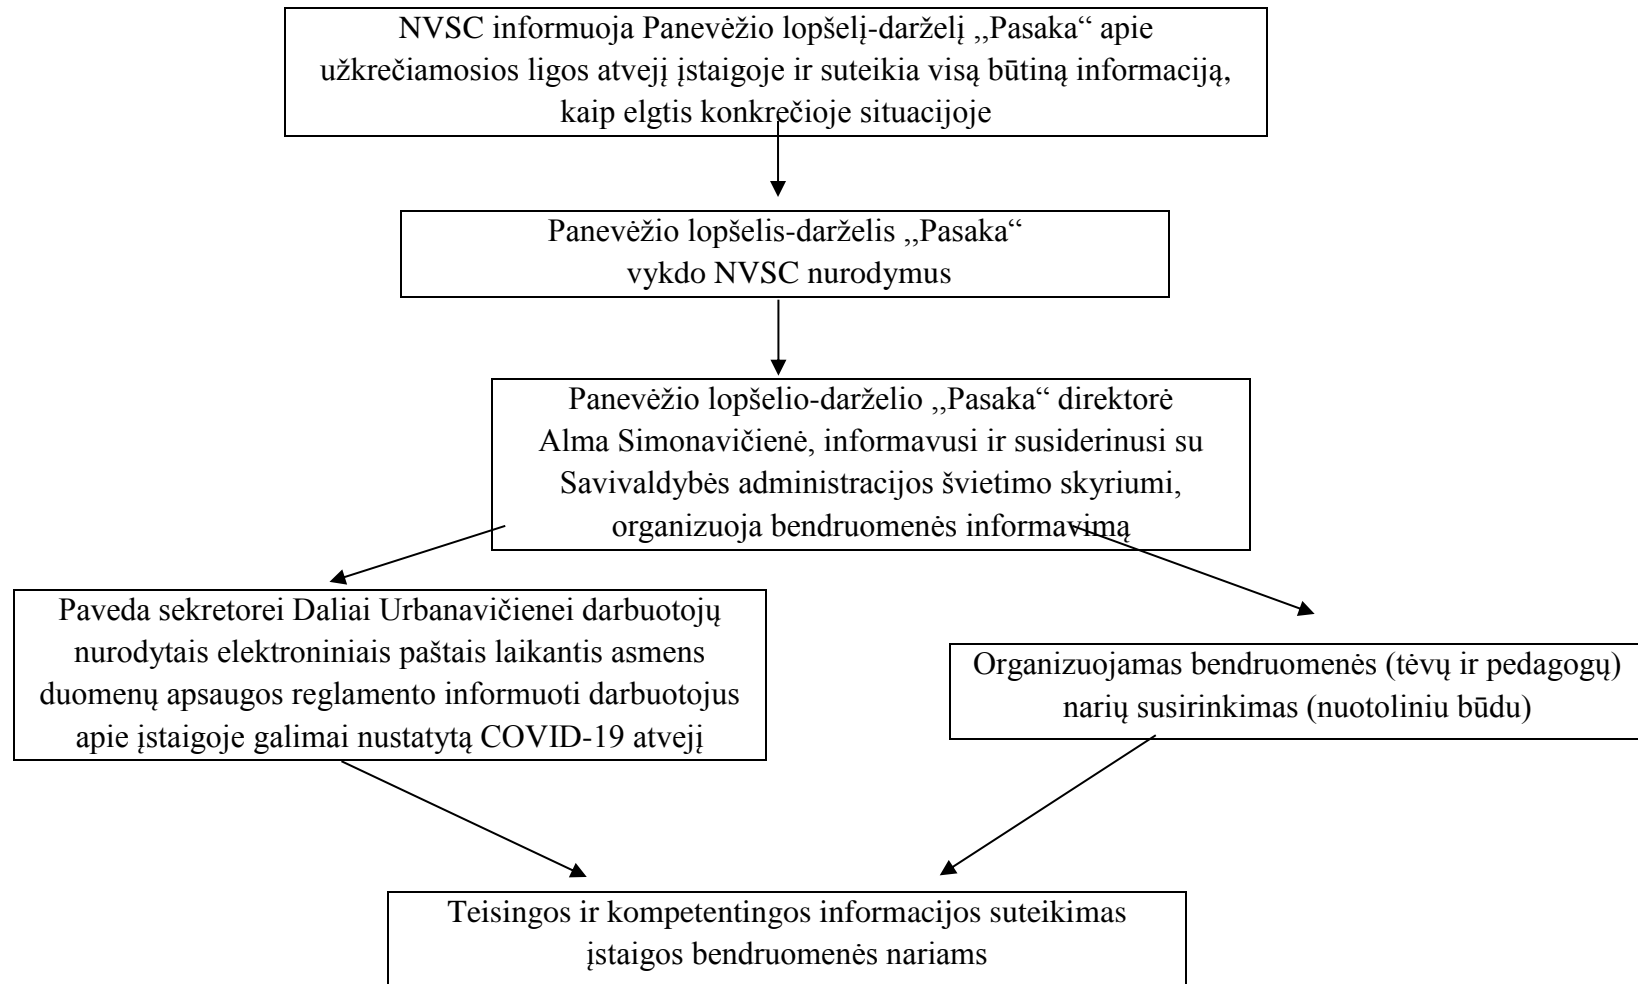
NVSC informuoja Panevėžio lopšelį-darželį ,,Pasaka“ apie užkrečiamosios ligos atvejį įstaigoje ir suteikia visą būtiną informaciją, kaip elgtis konkrečioje situacijoje

Panevėžio lopšelis-darželis ,,Pasaka“ vykdo NVSC nurodymus

Panevėžio lopšelio-darželio ,,Pasaka“ direktorė Alma Simonavičienė, informavusi ir susiderinusi su Savivaldybės administracijos švietimo skyriumi, organizuoja bendruomenės informavimą

Paveda sekretorei Daliai Urbanavičienei darbuotojų nurodytais elektroniniais paštais laikantis asmens duomenų apsaugos reglamento informuoti darbuotojus apie įstaigoje galimai nustatytą COVID-19 atvejį

Organizuojamas bendruomenės (tėvų ir pedagogų) narių susirinkimas (nuotoliniu būdu)

Teisingos ir kompetentingos informacijos suteikimas įstaigos bendruomenės nariams